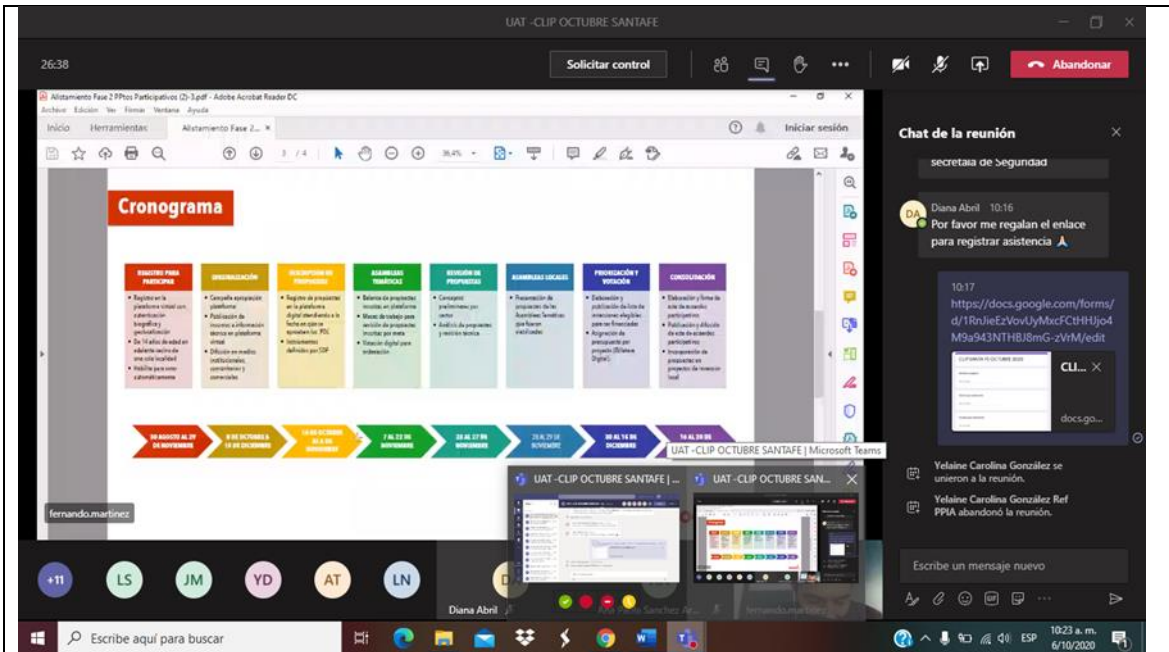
UAT -CLIP OCTUBRE SANTAFE

26:38

Solicitar control

Abandonar

Alistamiento Fase 2 PPtos Participativos (2)-3.pdf - Adobe Acrobat Reader DC

Archivo Edición Ver Firmar Ventana Ayuda

Inicio Herramientas Alistamiento Fase 2... ×

Iniciar sesión

3 / 4

36,4%

Cronograma

| REGISTRO PARA PARTICIPAR | SOCIALIZACIÓN | DESCRIPCIÓN DE PROPUESTAS | ASAMBLEAS TEMÁTICAS | REVISIÓN DE PROPUESTAS | ASAMBLEAS LOCALES | PRIORIZACIÓN Y VOTACIÓN | CONSOLIDACIÓN |
|---|---|---|---|---|---|---|---|
| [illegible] | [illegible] | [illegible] | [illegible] | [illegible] | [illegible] | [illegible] | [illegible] |

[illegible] — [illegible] — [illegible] — 7 AL 22 DE NOVIEMBRE — 28 AL 27 DE NOVIEMBRE — 28 AL 29 DE NOVIEMBRE — 30 AL 14 DE DICIEMBRE — 14 AL 28 DE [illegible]

UAT -CLIP OCTUBRE SANTAFE | Microsoft Teams

fernando.martinez

UAT -CLIP OCTUBRE SANTAFE | ...

UAT -CLIP OCTUBRE SAN...

Chat de la reunión

secretaia de Seguridad

DA Diana Abril 10:16
Por favor me regalan el enlace para registrar asistencia 🙏

10:17
https://docs.google.com/forms/d/1RnJieEzVovUyMxcFCtHHJjo4M9a943NTHBJ8mG-zVrM/edit

CLI...
docs.go...

Yelaine Carolina González se unieron a la reunión.

Yelaine Carolina González Ref PPIA abandonó la reunión.

Escribe un mensaje nuevo

+11 LS JM YD AT LN

Diana Abril

Escribe aquí para buscar

10:23 a. m.
6/10/2020

ESP